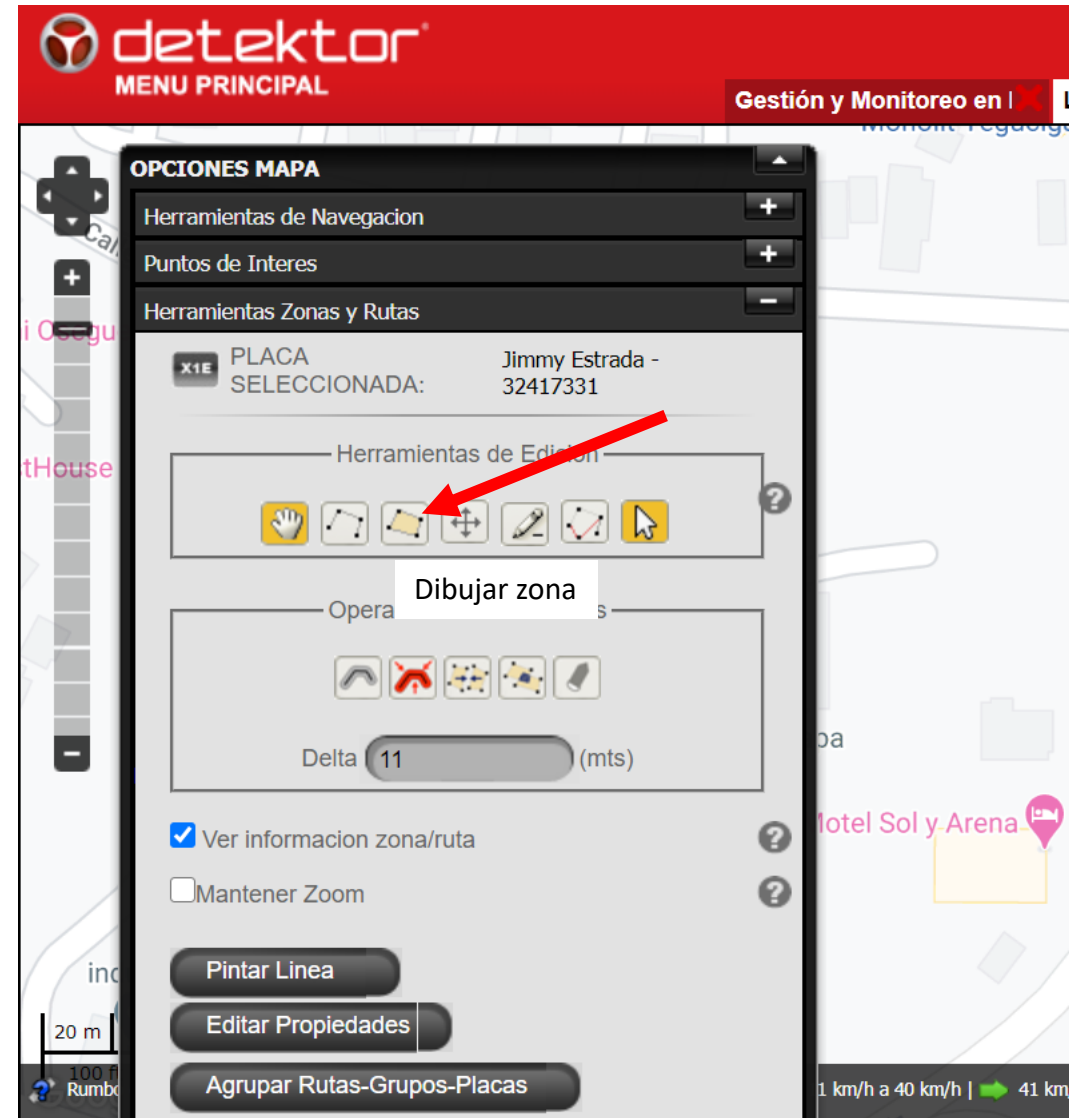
detektor
MENU PRINCIPAL

Gestión y Monitoreo en l

Monolit Tegucigal

Cal

i Ocegu

tHouse

OPCIONES MAPA

Herramientas de Navegacion

Puntos de Interes

Herramientas Zonas y Rutas

X1E PLACA SELECCIONADA: Jimmy Estrada - 32417331

Herramientas de Edicion

Dibujar zona

Opera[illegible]s

Delta 11 (mts)

Ver informacion zona/ruta

Mantener Zoom

Pintar Linea

Editar Propiedades

Agrupar Rutas-Grupos-Placas

pa

Motel Sol y Arena

inc

20 m

100 f

Rumbo

1 km/h a 40 km/h | 41 km